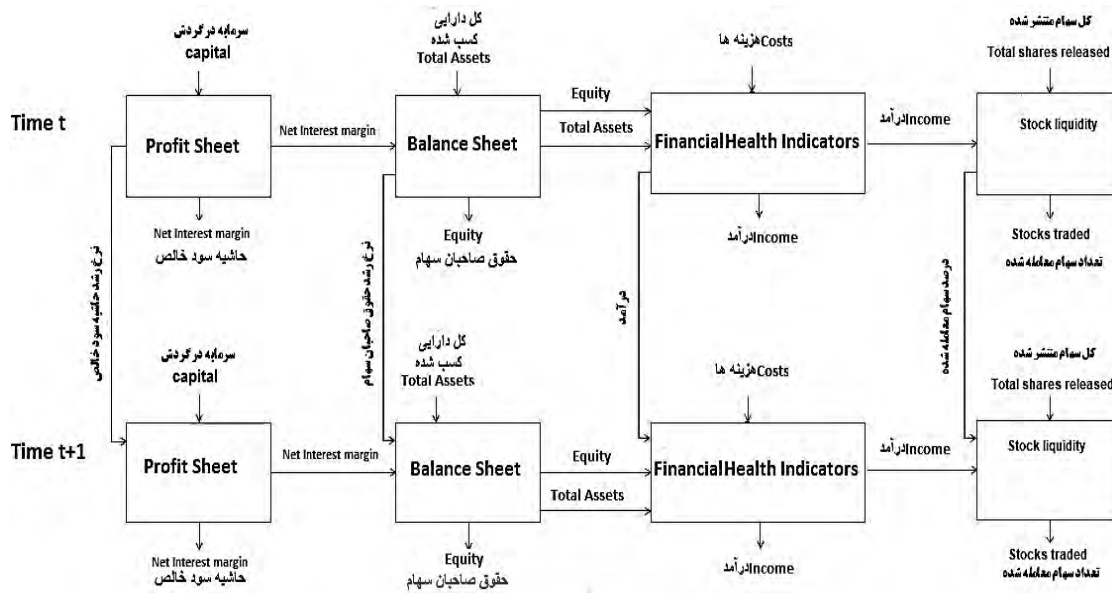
سرمایه در گردش
capital

کل دارایی
کسب شده
Total Assets

Costsهزینه ها

کل سهام منتشر شده
Total shares released

Time t

Profit Sheet

Net Interest margin

Balance Sheet

Equity

Total Assets

FinancialHealth Indicators

Incomeدرآمد

Stock liquidity

Net Interest margin
حاشیه سود خالص

Equity
حقوق صاحبان سهام

Incomeدرآمد

Stocks traded
تعداد سهام معامله شده

نرخ رشد حاشیه سود خالص

نرخ رشد حقوق صاحبان سهام

درآمد

درصد سهام معامله شده

سرمایه در گردش
capital

کل دارایی
کسب شده
Total Assets

Costsهزینه ها

کل سهام منتشر شده
Total shares released

Time t+1

Profit Sheet

Net Interest margin

Balance Sheet

Equity

Total Assets

FinancialHealth Indicators

Incomeدرآمد

Stock liquidity

Net Interest margin
حاشیه سود خالص

Equity
حقوق صاحبان سهام

Incomeدرآمد

Stocks traded
تعداد سهام معامله شده